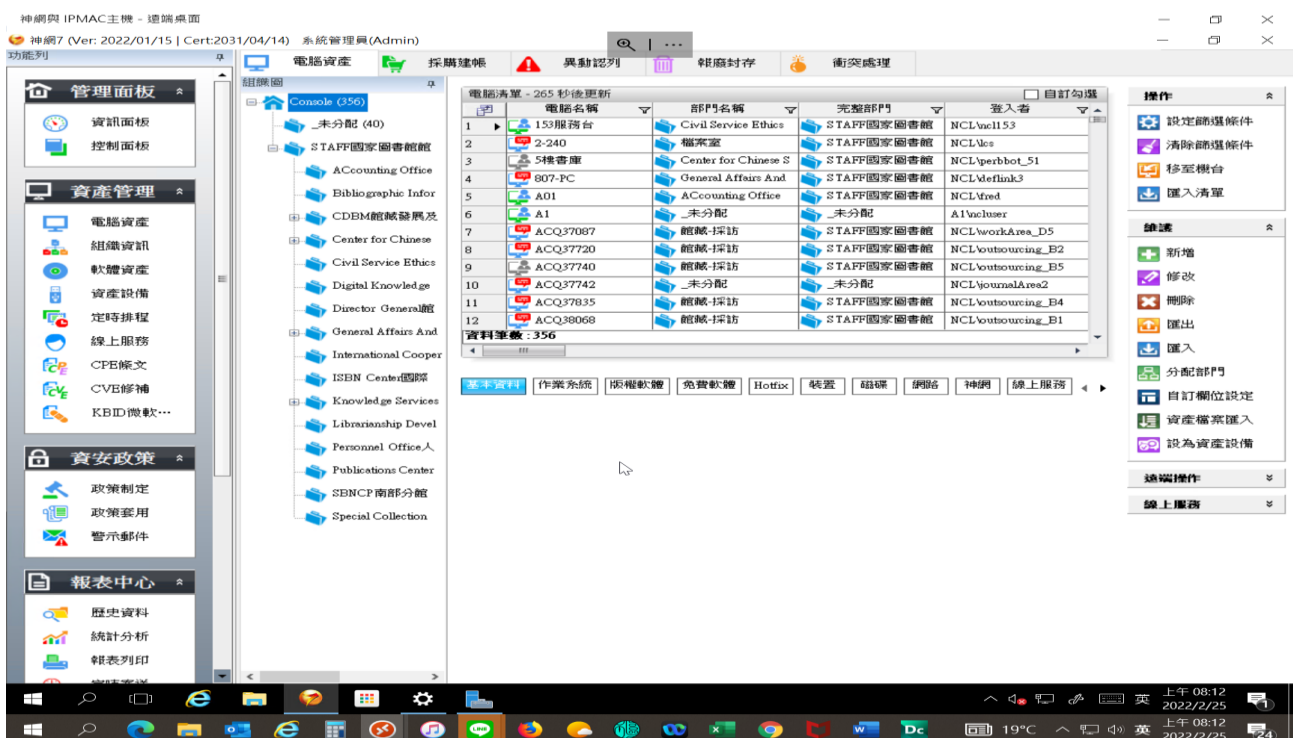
神網與 IPMAC主機 - 遠端桌面

神網7 (Ver: 2022/01/15 | Cert:2031/04/14) 系統管理員(Admin)

功能列

管理面板
資訊面板
控制面板

資產管理
電腦資產
組織資訊
軟體資產
資產設備
定時排程
線上服務
CPE條文
CVE修補
KBID微軟…

資安政策
政策制定
政策套用
警示郵件

報表中心
歷史資料
統計分析
報表列印

電腦資產 採購建帳 異動認列 報廢封存 衝突處理

組織圖
Console (356)
_未分配 (40)
STAFF國家圖書館
ACcounting Office
Bibliographic Infor
CDBM館藏發展及
Center for Chinese
Civil Service Ethics
Digital Knowledge
Director General館
General Affairs And
International Cooper
ISBN Center國際
Knowledge Services
Librarianship Devel
Personnel Office人
Publications Center
SBNCP南部分館
Special Collection

電腦清單 - 265 秒後更新 自訂勾選

| | 電腦名稱 | 部門名稱 | 完整部門 | 登入者 |
|---|---|---|---|---|
| 1 | 153服務台 | Civil Service Ethics | STAFF國家圖書館 | NCL\ncl153 |
| 2 | 2-240 | 檔案室 | STAFF國家圖書館 | NCL\lcs |
| 3 | 5樓書庫 | Center for Chinese S | STAFF國家圖書館 | NCL\perbbot_51 |
| 4 | 807-PC | General Affairs And | STAFF國家圖書館 | NCL\deflink3 |
| 5 | A01 | ACcounting Office | STAFF國家圖書館 | NCL\fred |
| 6 | A1 | _未分配 | _未分配 | A1\ncluser |
| 7 | ACQ37087 | 館藏-採訪 | STAFF國家圖書館 | NCL\workArea_D5 |
| 8 | ACQ37720 | 館藏-採訪 | STAFF國家圖書館 | NCL\outsourcing_B2 |
| 9 | ACQ37740 | 館藏-採訪 | STAFF國家圖書館 | NCL\outsourcing_B5 |
| 10 | ACQ37742 | _未分配 | _未分配 | NCL\journalArea2 |
| 11 | ACQ37835 | 館藏-採訪 | STAFF國家圖書館 | NCL\outsourcing_B4 |
| 12 | ACQ38068 | 館藏-採訪 | STAFF國家圖書館 | NCL\outsourcing_B1 |

資料筆數 : 356

基本資料 作業系統 版權軟體 免費軟體 Hotfix 裝置 磁碟 網路 神網 線上服務

操作
設定篩選條件
清除篩選條件
移至機台
匯入清單

維護
新增
修改
刪除
匯出
匯入
分配部門
自訂欄位設定
資產檔案匯入
設為資產設備

遠端操作
線上服務

英 上午 08:12 2022/2/25
19°C 英 上午 08:12 2022/2/25